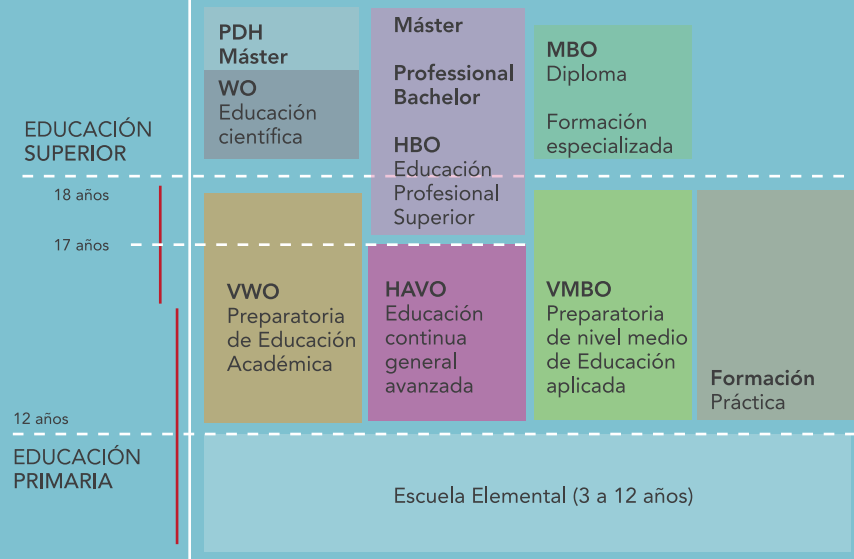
EDUCACIÓN SUPERIOR

18 años

17 años

12 años

EDUCACIÓN PRIMARIA

PDH
Máster

WO
Educación científica

Máster

Professional Bachelor

HBO
Educación Profesional Superior

MBO
Diploma

Formación especializada

VWO
Preparatoria de Educación Académica

HAVO
Educación continua general avanzada

VMBO
Preparatoria de nivel medio de Educación aplicada

Formación
Práctica

Escuela Elemental (3 a 12 años)